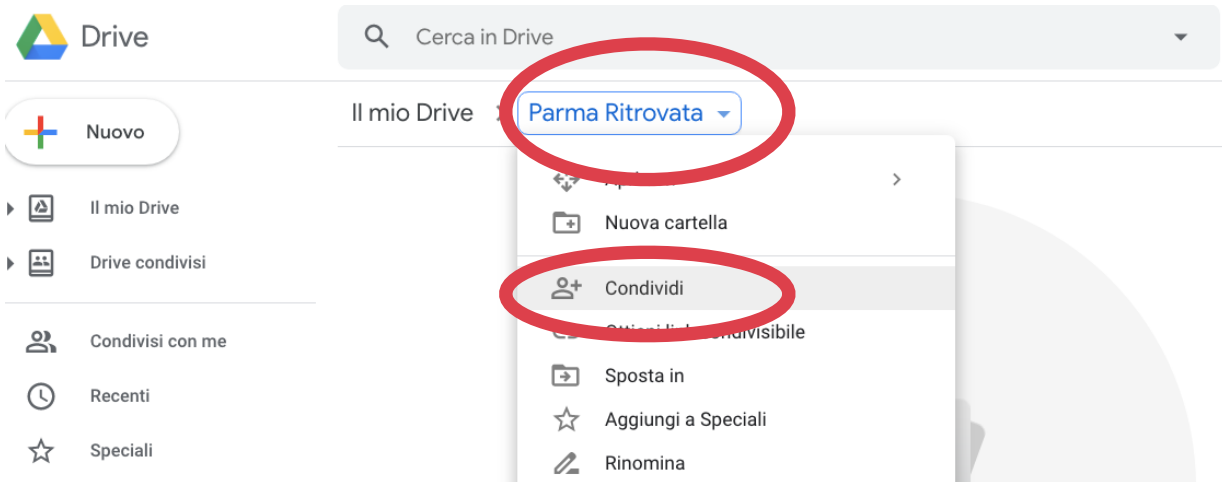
Drive

Cerca in Drive

Nuovo

Il mio Drive

Drive condivisi

Condivisi con me

Recenti

Speciali

Il mio Drive > Parma Ritrovata

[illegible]

Nuova cartella

Condividi

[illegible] condivisibile

Sposta in

Aggiungi a Speciali

Rinomina